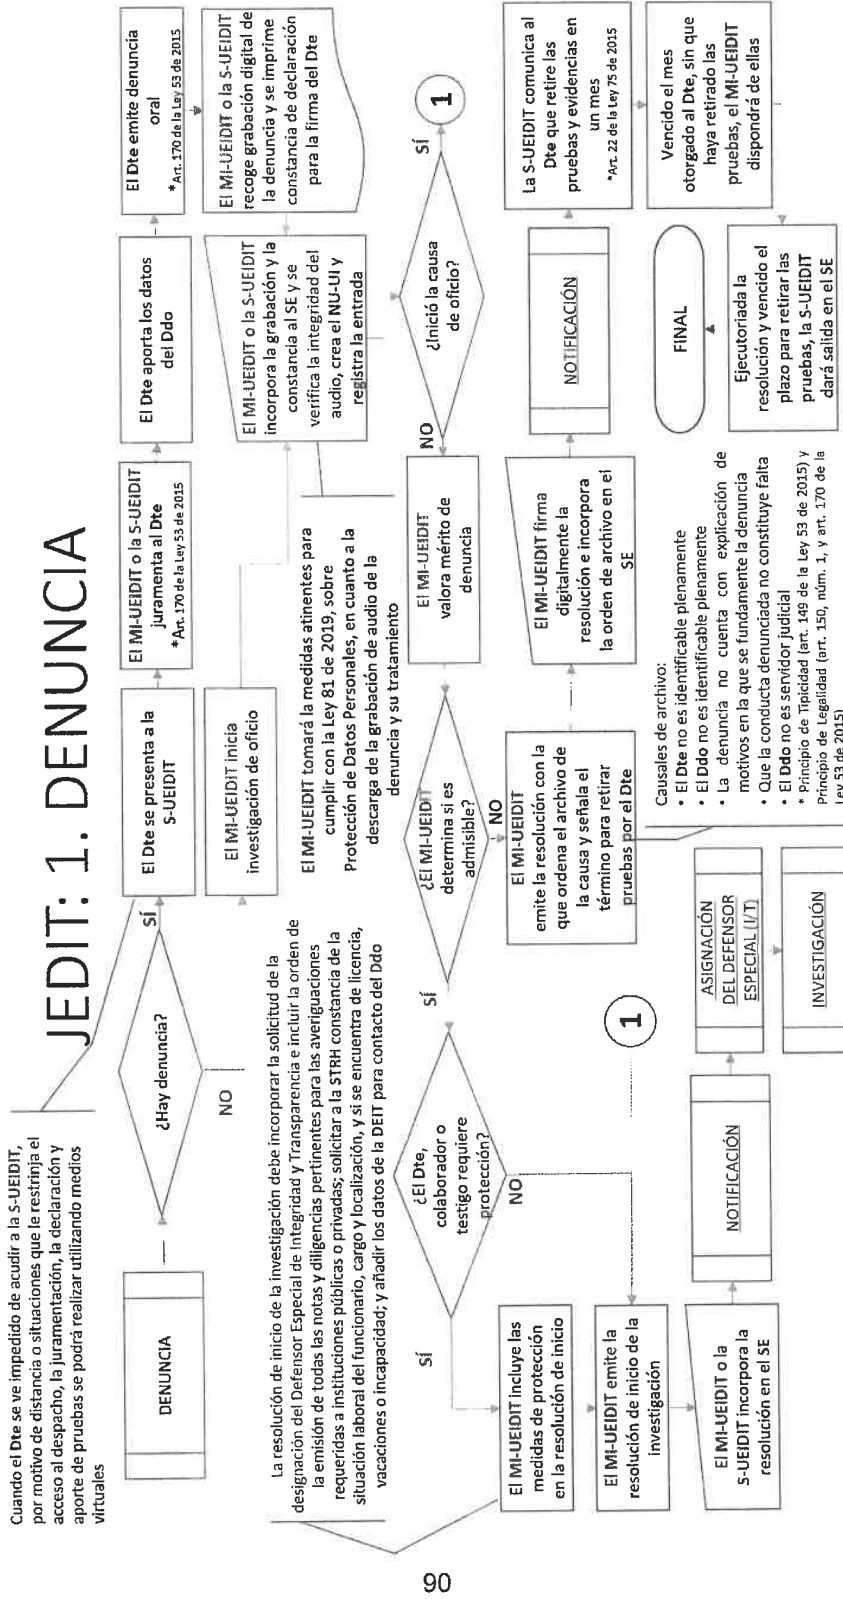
JEDIT: 1. DENUNCIA

Cuando el Dte se ve impedido de acudir a la S-UEIDIT, por motivo de distancia o situaciones que le restrinja el acceso al despacho, la juramentación, la declaración y aporte de pruebas se podrá realizar utilizando medios virtuales

DENUNCIA

¿Hay denuncia?

NO

SÍ

El Dte se presenta a la S-UEIDIT

El MI-UEIDIT o la S-UEIDIT juramenta al Dte
*Art. 170 de la Ley 53 de 2015

El Dte aporta los datos del Ddo

El Dte emite denuncia oral
*Art. 170 de la Ley 53 de 2015

El MI-UEIDIT o la S-UEIDIT recoge grabación digital de la denuncia y se imprime constancia de declaración para la firma del Dte

El MI-UEIDIT o la S-UEIDIT incorpora la grabación y la constancia al SE y se verifica la integridad del audio, crea el NU-UI y registra la entrada

El MI-UEIDIT inicia investigación de oficio

El MI-UEIDIT tomará la medidas atinentes para cumplir con la Ley 81 de 2019, sobre Protección de Datos Personales, en cuanto a la descarga de la grabación de audio de la denuncia y su tratamiento

La resolución de inicio de la investigación debe incorporar la solicitud de la designación del Defensor Especial de Integridad y Transparencia e incluir la orden de la emisión de todas las notas y diligencias pertinentes para las averiguaciones requeridas a instituciones públicas o privadas; solicitar a la STRH constancia de la situación laboral del funcionario, cargo y localización, y si se encuentra de licencia, vacaciones o incapacidad; y añadir los datos de la DEIT para contacto del Ddo

¿Inició la causa de oficio?

SÍ

1

NO

El MI-UEIDIT valora mérito de denuncia

¿El MI-UEIDIT determina si es admisible?

SÍ

NO

El MI-UEIDIT emite la resolución con la que ordena el archivo de la causa y señala el término para retirar pruebas por el Dte

El MI-UEIDIT firma digitalmente la resolución e incorpora la orden de archivo en el SE

NOTIFICACIÓN

La S-UEIDIT comunica al Dte que retire las pruebas y evidencias en un mes
*Art. 22 de la Ley 75 de 2015

Vencido el mes otorgado al Dte, sin que haya retirado las pruebas, el MI-UEIDIT dispondrá de ellas

Ejecutoriada la resolución y vencido el plazo para retirar las pruebas, la S-UEIDIT dará salida en el SE

FINAL

Causales de archivo:
• El Dte no es identificable plenamente
• El Ddo no es identificable plenamente
• La denuncia no cuenta con explicación de motivos en la que se fundamenta la denuncia
• Que la conducta denunciada no constituye falta
• El Ddo no es servidor judicial
* Principio de Tipicidad (art. 149 de la Ley 53 de 2015) y Principio de Legalidad (art. 150, núm. 1, y art. 170 de la Ley 53 de 2015)

¿El Dte, colaborador o testigo requiere protección?

SÍ

NO

El MI-UEIDIT incluye las medidas de protección en la resolución de inicio

El MI-UEIDIT emite la resolución de inicio de la investigación

El MI-UEIDIT o la S-UEIDIT incorpora la resolución en el SE

NOTIFICACIÓN

1

ASIGNACIÓN DEL DEFENSOR ESPECIAL (I/T)

INVESTIGACIÓN

90